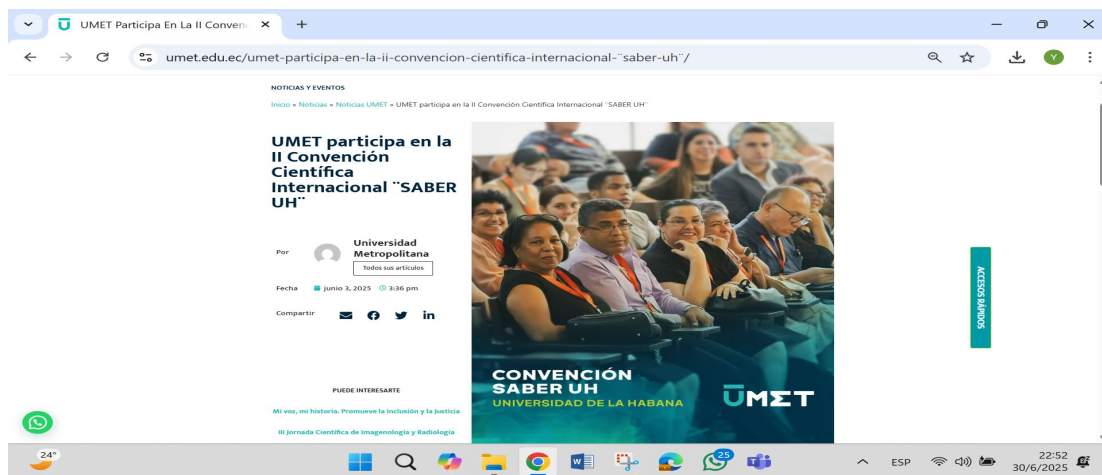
UMET Participa En La II Convenc ×
+

umet.edu.ec/umet-participa-en-la-ii-convencion-cientifica-internacional-¨saber-uh¨/

Y

NOTICIAS Y EVENTOS

Inicio » Noticias » Noticias UMET » UMET participa en la II Convención Científica Internacional ¨SABER UH¨

UMET participa en la II Convención Científica Internacional ¨SABER UH¨

Por
Universidad Metropolitana
Todos sus artículos

Fecha junio 3, 2025 3:36 pm

Compartir

CONVENCIÓN SABER UH
UNIVERSIDAD DE LA HABANA

UMET

ACCESOS RÁPIDOS

PUEDE INTERESARTE

Mi voz, mi historia. Promueve la Inclusión y la Justicia

III Jornada Científica de Imagenología y Radiología

24°

25

ESP

22:52
30/6/2025